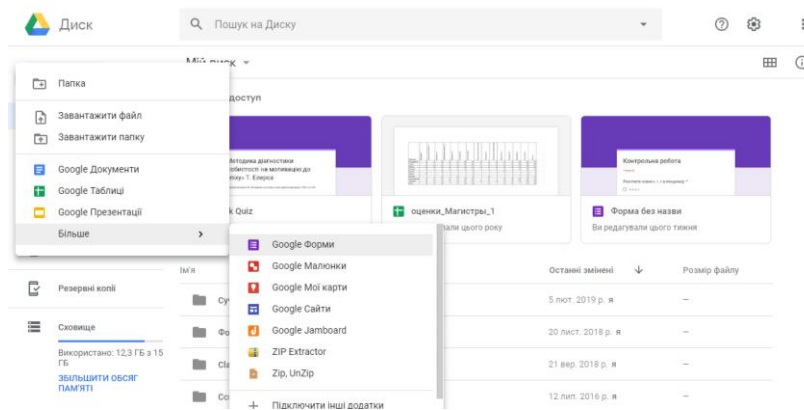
Диск

Пошук на Диску

Мій диск

Папка

Завантажити файл

Завантажити папку

Google Документи

Google Таблиці

Google Презентації

Більше

доступ

Методика діагностики особистості на мотивацію до успіху» Т. Елерса

k Quiz

оценки_Магистры_1

вали цього року

Контрольна робота

Форма без назви

Ви редагували цього тижня

Google Форми

Google Малюнки

Google Мої карти

Google Сайти

Google Jamboard

ZIP Extractor

Zip, UnZip

Підключити інші додатки

Ім'я

Останні змінені

Розмір файлу

Резервні копії

Сховище

Використано: 12,3 ГБ з 15 ГБ

ЗБІЛЬШИТИ ОБСЯГ ПАМ'ЯТІ

Су

5 лют. 2019 р. я

—

Фо

20 лист. 2018 р. я

—

Cla

21 вер. 2018 р. я

—

Co

12 лип. 2016 р. я

—